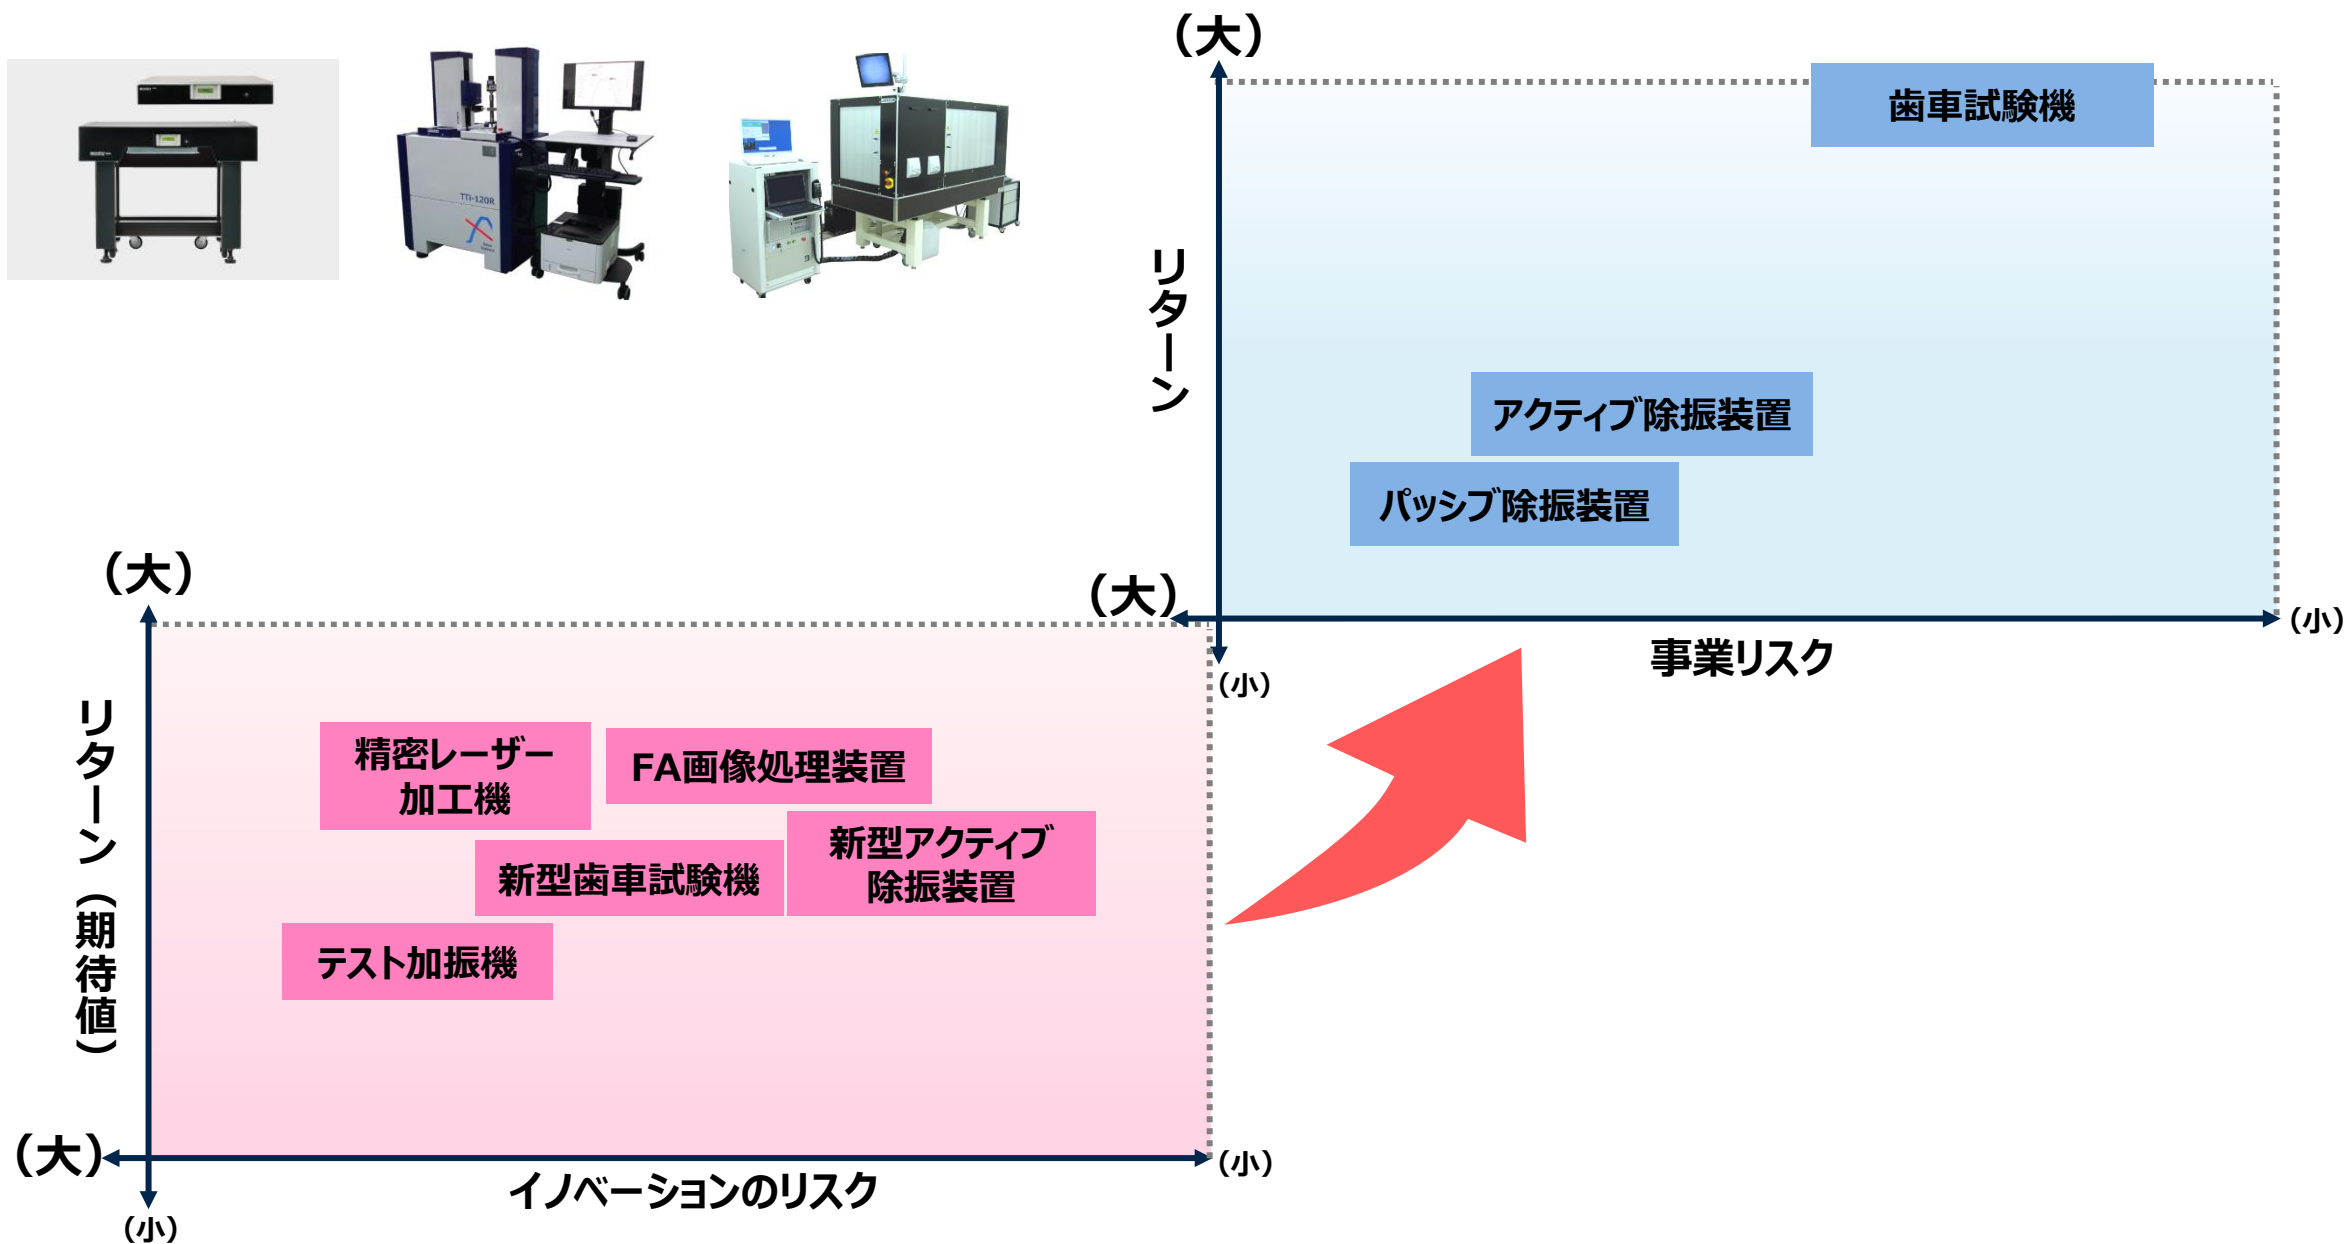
TTi-120R

（大）

歯車試験機

リターン

アクティブ除振装置

パッシブ除振装置

（大）

（小）

（小）

事業リスク

（大）

リターン（期待値）

精密レーザー加工機

FA画像処理装置

新型アクティブ除振装置

新型歯車試験機

テスト加振機

（大）

（小）

イノベーションのリスク

（小）